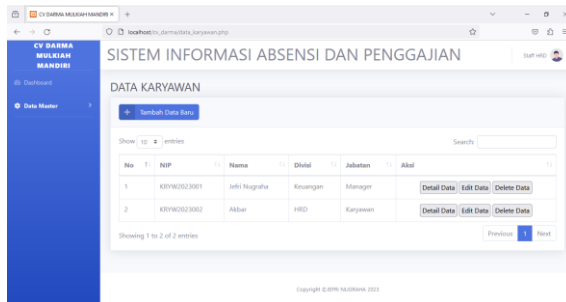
CV DARMA MULKIAH MANDIR ×

localhost/cv_darma/data_karyawan.php

CV DARMA MULKIAH MANDIRI

SISTEM INFORMASI ABSENSI DAN PENGGAJIAN

Staff HRD

Dashboard

Data Master

DATA KARYAWAN

+ Tambah Data Baru

Show 10 entries

Search:

| No | NIP | Nama | Divisi | Jabatan | Aksi |
|---|---|---|---|---|---|
| 1 | KRYW2023001 | Jefri Nugraha | Keuangan | Manager | Detail Data Edit Data Delete Data |
| 2 | KRYW2023002 | Akbar | HRD | Karyawan | Detail Data Edit Data Delete Data |

Showing 1 to 2 of 2 entries

Previous 1 Next

Copyright @JEFRI NUGRAHA 2023